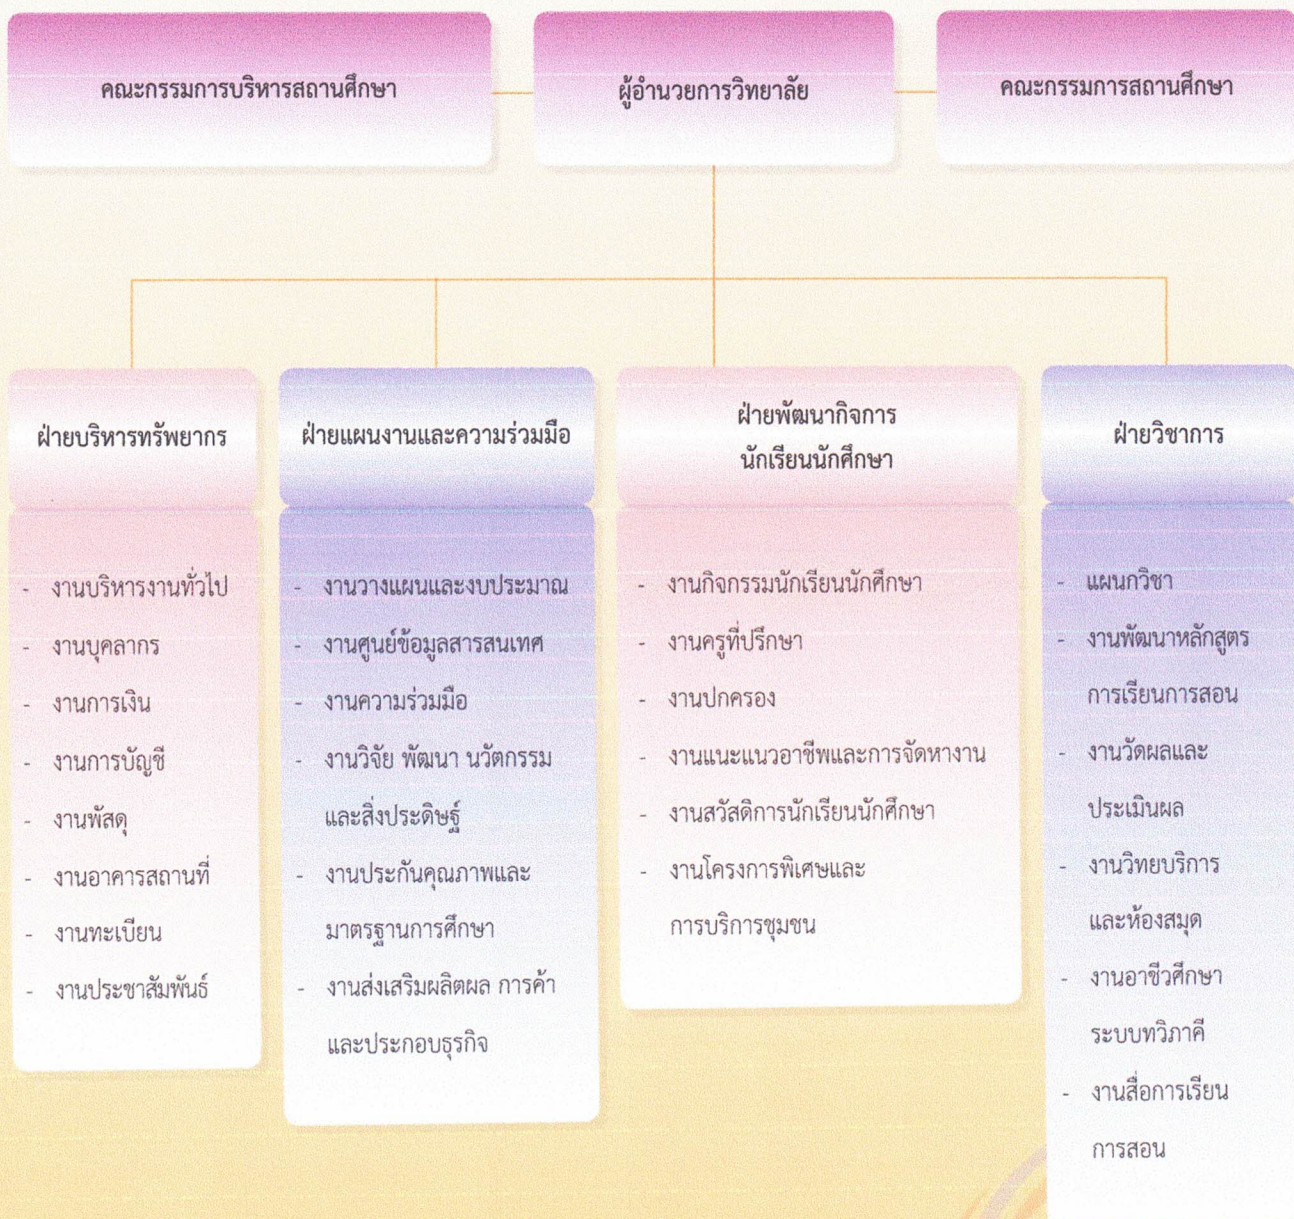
คณะกรรมการบริหารสถานศึกษา

ผู้อำนวยการวิทยาลัย

คณะกรรมการสถานศึกษา

ฝ่ายบริหารทรัพยากร

- งานบริหารงานทั่วไป
- งานบุคลากร
- งานการเงิน
- งานการบัญชี
- งานพัสดุ
- งานอาคารสถานที่
- งานทะเบียน
- งานประชาสัมพันธ์

ฝ่ายแผนงานและความร่วมมือ

- งานวางแผนและงบประมาณ
- งานศูนย์ข้อมูลสารสนเทศ
- งานความร่วมมือ
- งานวิจัย พัฒนา นวัตกรรม และสิ่งประดิษฐ์
- งานประกันคุณภาพและ มาตรฐานการศึกษา
- งานส่งเสริมผลิตผล การค้า และประกอบธุรกิจ

ฝ่ายพัฒนากิจการ นักเรียนนักศึกษา

- งานกิจกรรมนักเรียนนักศึกษา
- งานครูที่ปรึกษา
- งานปกครอง
- งานแนะแนวอาชีพและการจัดหางาน
- งานสวัสดิการนักเรียนนักศึกษา
- งานโครงการพิเศษและ การบริการชุมชน

ฝ่ายวิชาการ

- แผนกวิชา
- งานพัฒนาหลักสูตร การเรียนการสอน
- งานวัดผลและ ประเมินผล
- งานวิทยบริการ และห้องสมุด
- งานอาชีวศึกษา ระบบทวิภาคี
- งานสื่อการเรียน การสอน